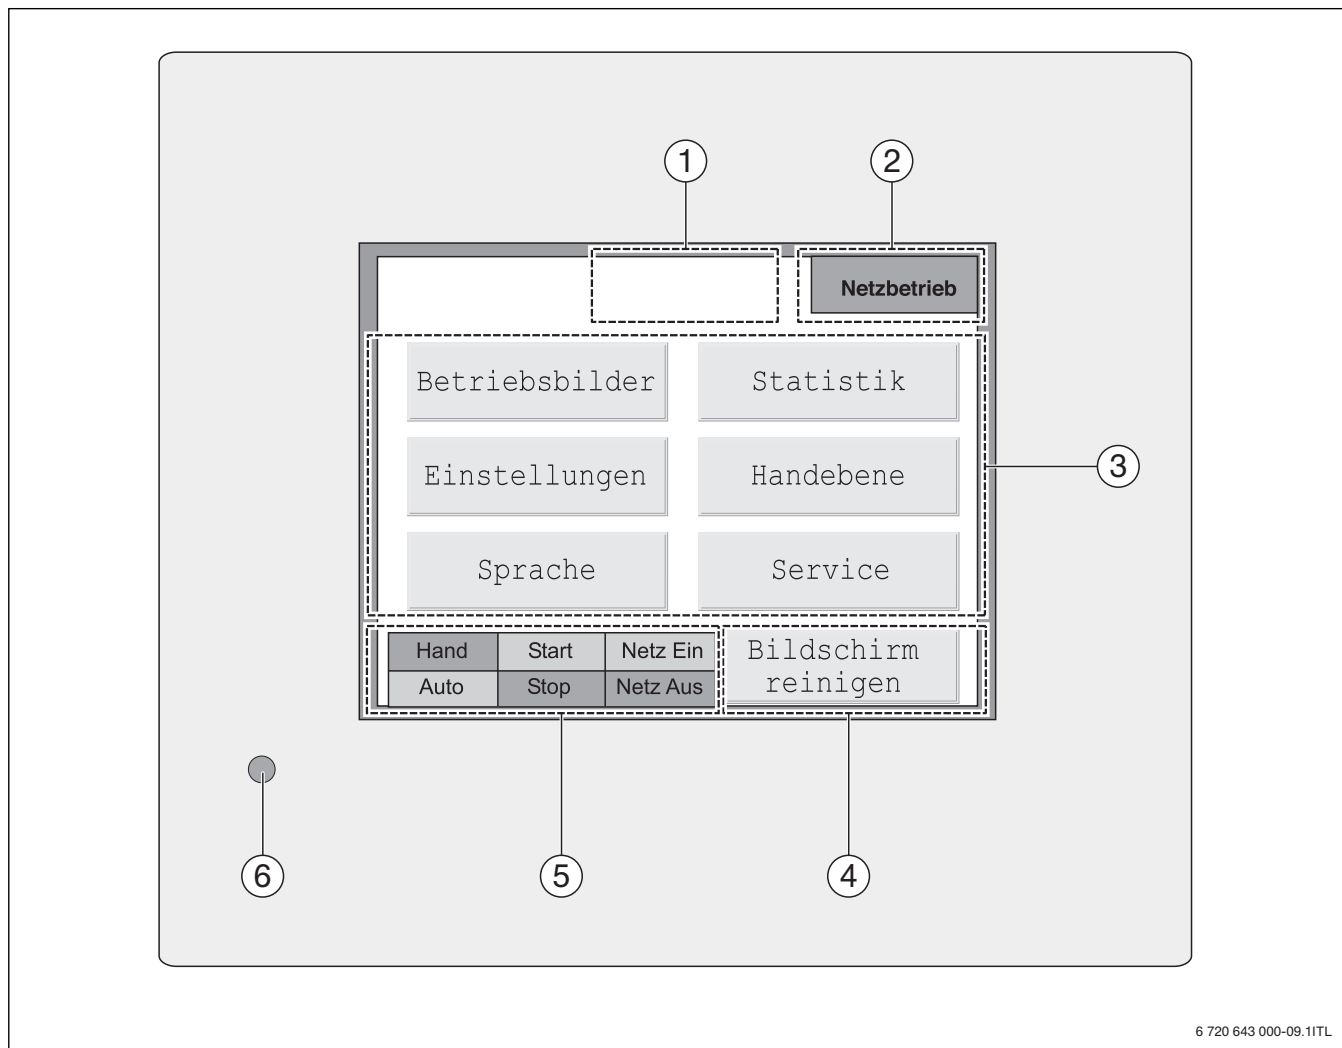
1

2

Netzbetrieb

Betriebsbilder

Statistik

Einstellungen

Handebene

Sprache

Service

3

| Hand | Start | Netz Ein |
|---|---|---|
| Auto | Stop | Netz Aus |

Bildschirm reinigen

6

5

4

6 720 643 000-09.1ITL